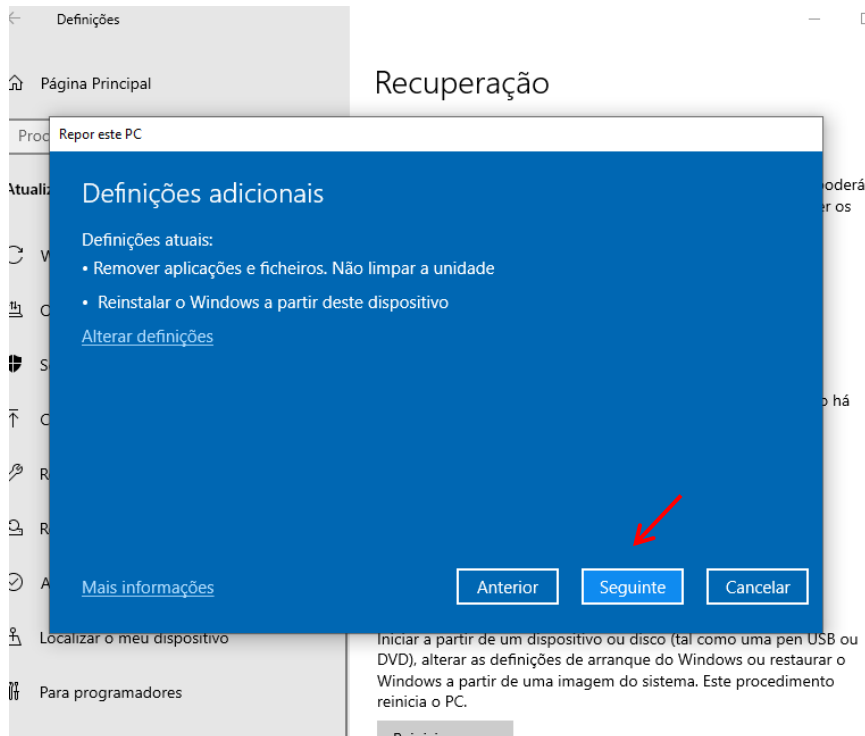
Definições

Página Principal

Proc

Atualiz

W

O

S

O

R

R

A

Localizar o meu dispositivo

Para programadores

Recuperação

poderá

er os

o há

Repor este PC

Definições adicionais

Definições atuais:

• Remover aplicações e ficheiros. Não limpar a unidade

• Reinstalar o Windows a partir deste dispositivo

Alterar definições

Mais informações

Anterior

Seguinte

Cancelar

Iniciar a partir de um dispositivo ou disco (tal como uma pen USB ou DVD), alterar as definições de arranque do Windows ou restaurar o Windows a partir de uma imagem do sistema. Este procedimento reinicia o PC.

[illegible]